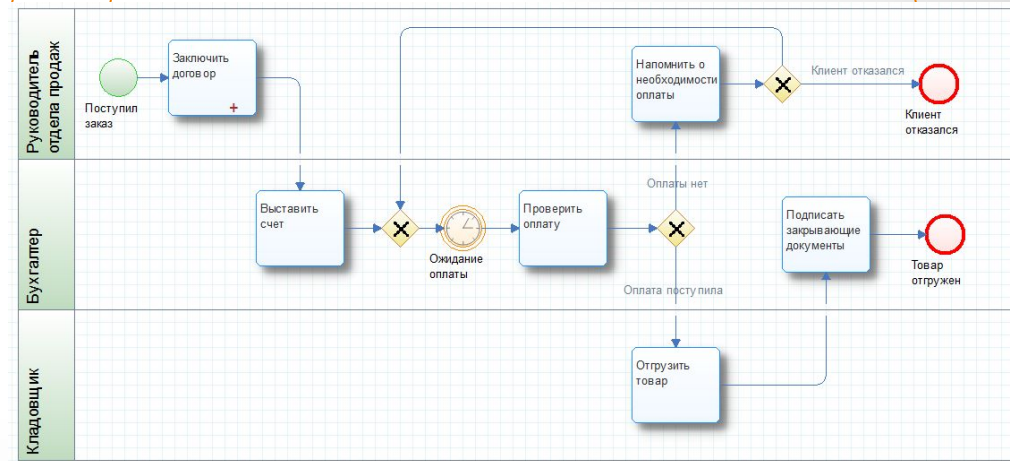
Руководитель отдела продаж

Поступил заказ

Заключить договор

Напомнить о необходимости оплаты

Клиент отказался

Клиент отказался

Бухгалтер

Выставить счет

Ожидание оплаты

Проверить оплату

Оплаты нет

Подписать закрывающие документы

Товар отгружен

Оплата поступила

Кладовщик

Отгрузить товар